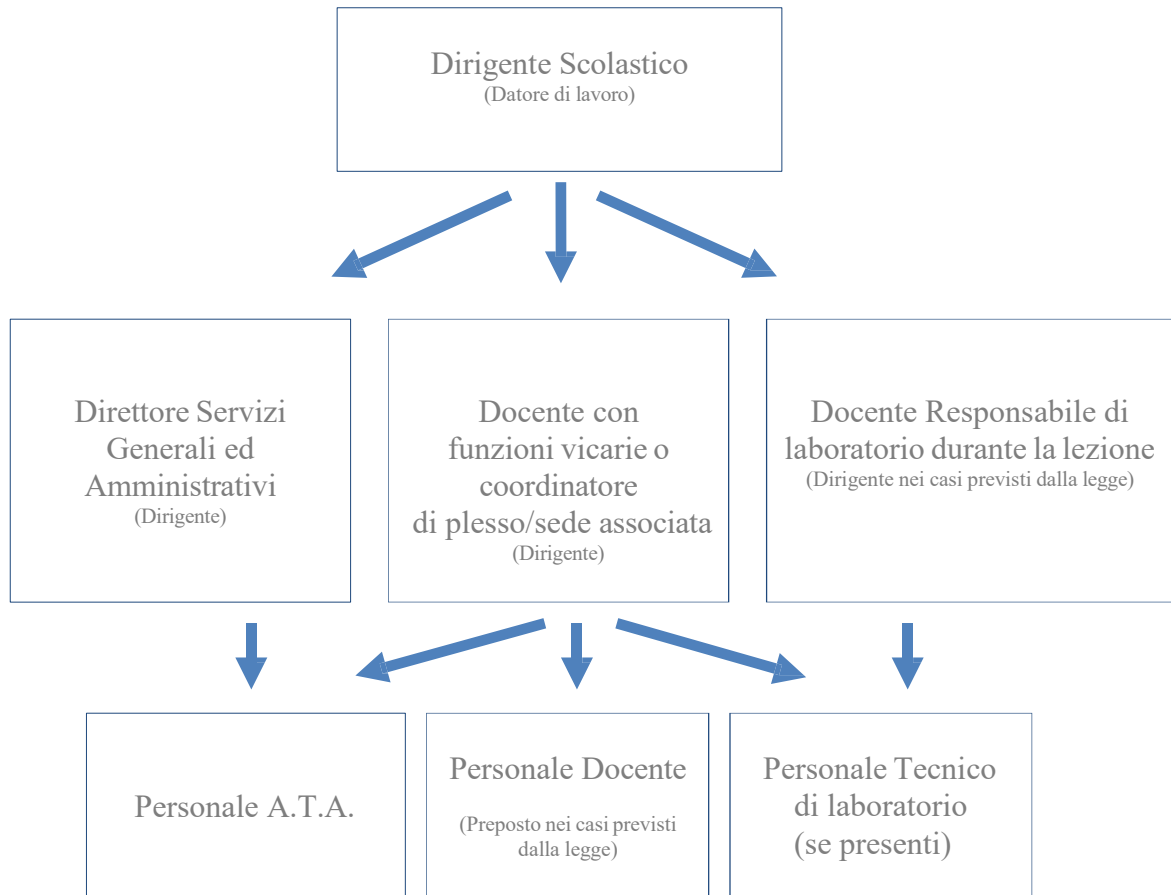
Dirigente Scolastico
(Datore di lavoro)

Direttore Servizi Generali ed Amministrativi
(Dirigente)

Docente con funzioni vicarie o coordinatore di plesso/sede associata
(Dirigente)

Docente Responsabile di laboratorio durante la lezione
(Dirigente nei casi previsti dalla legge)

Personale A.T.A.

Personale Docente
(Preposto nei casi previsti dalla legge)

Personale Tecnico di laboratorio
(se presenti)